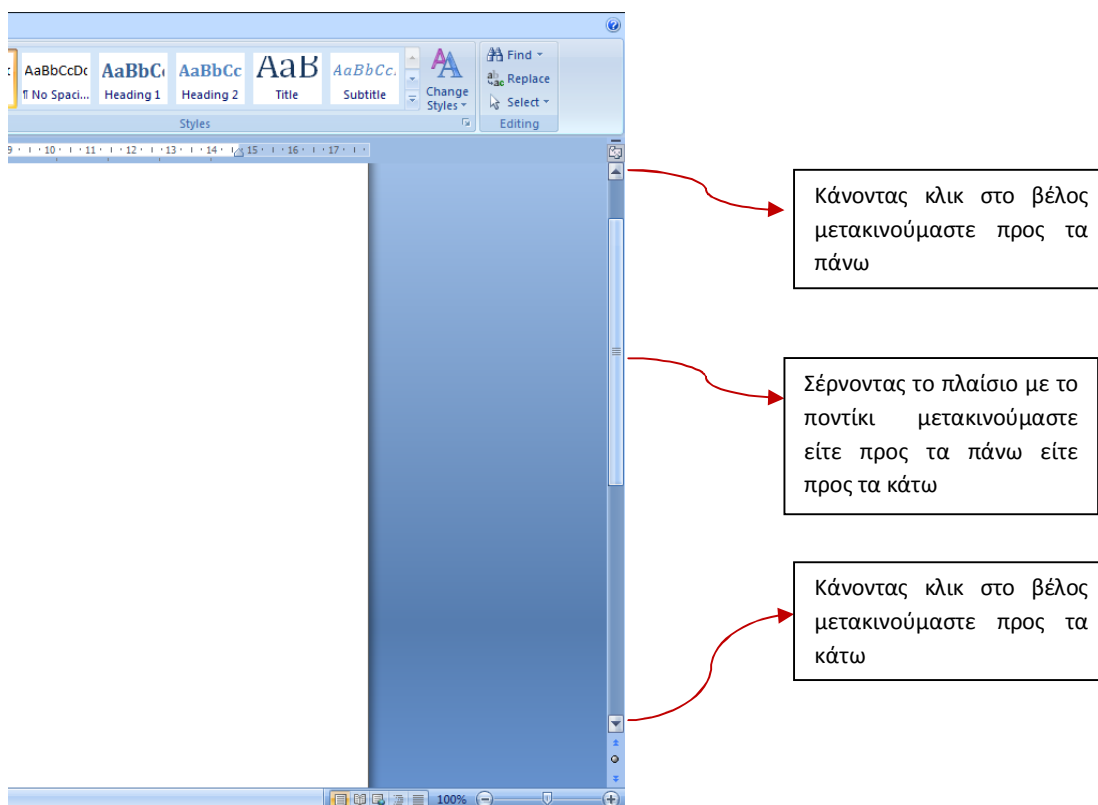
AaBbCcDc
¶ No Spaci...

AaBbC
Heading 1

AaBbCc
Heading 2

AaB
Title

AaBbCc.
Subtitle

Change Styles

Styles

Find
Replace
Select

Editing

9 · 10 · 11 · 12 · 13 · 14 · 15 · 16 · 17

Κάνοντας κλικ στο βέλος μετακινούμαστε προς τα πάνω

Σέρνοντας το πλαίσιο με το ποντίκι μετακινούμαστε είτε προς τα πάνω είτε προς τα κάτω

Κάνοντας κλικ στο βέλος μετακινούμαστε προς τα κάτω

100%